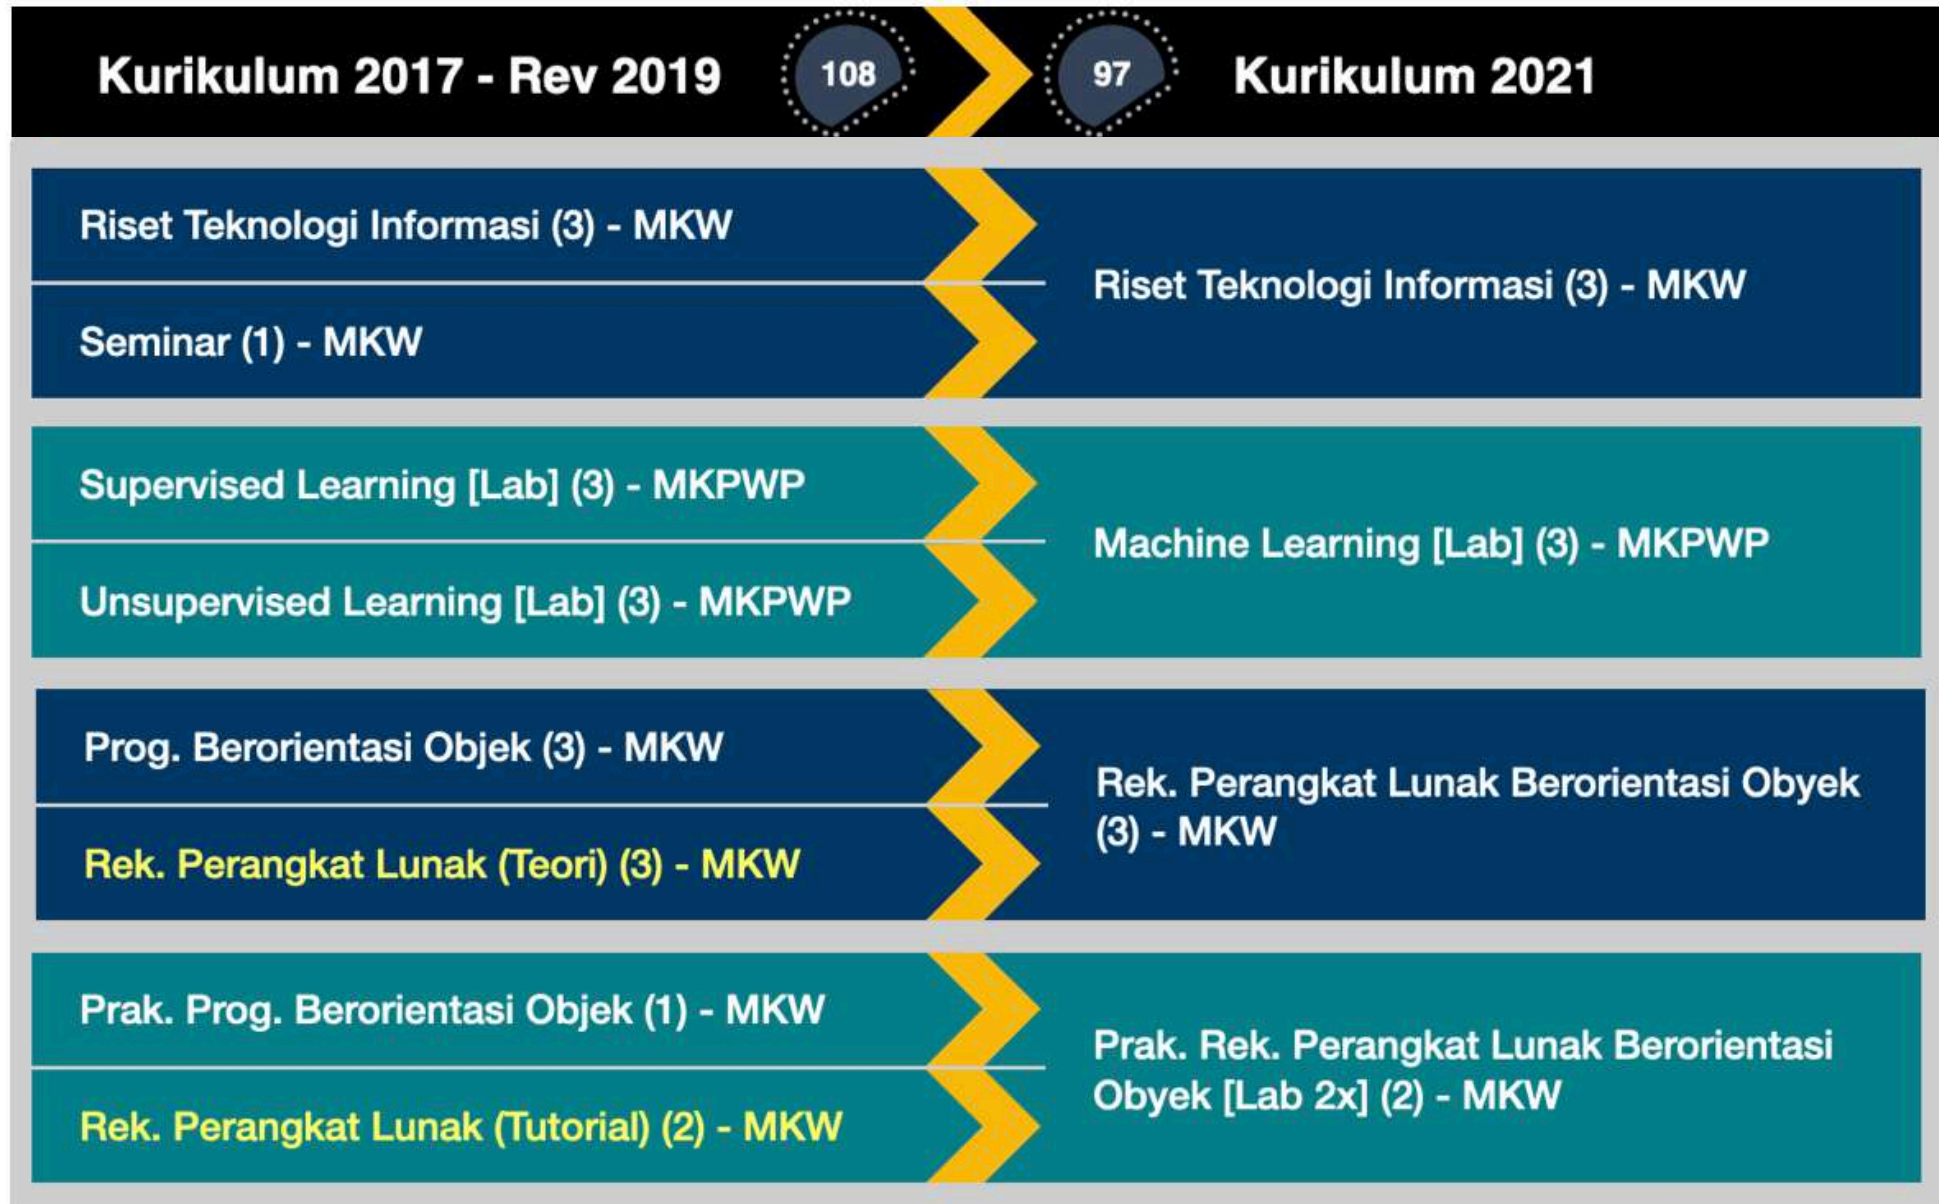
Kurikulum 2017 - Rev 2019 108 97 Kurikulum 2021

Riset Teknologi Informasi (3) - MKW

Seminar (1) - MKW

Riset Teknologi Informasi (3) - MKW

Supervised Learning [Lab] (3) - MKPWP

Unsupervised Learning [Lab] (3) - MKPWP

Machine Learning [Lab] (3) - MKPWP

Prog. Berorientasi Objek (3) - MKW

Rek. Perangkat Lunak (Teori) (3) - MKW

Rek. Perangkat Lunak Berorientasi Obyek (3) - MKW

Prak. Prog. Berorientasi Objek (1) - MKW

Rek. Perangkat Lunak (Tutorial) (2) - MKW

Prak. Rek. Perangkat Lunak Berorientasi Obyek [Lab 2x] (2) - MKW